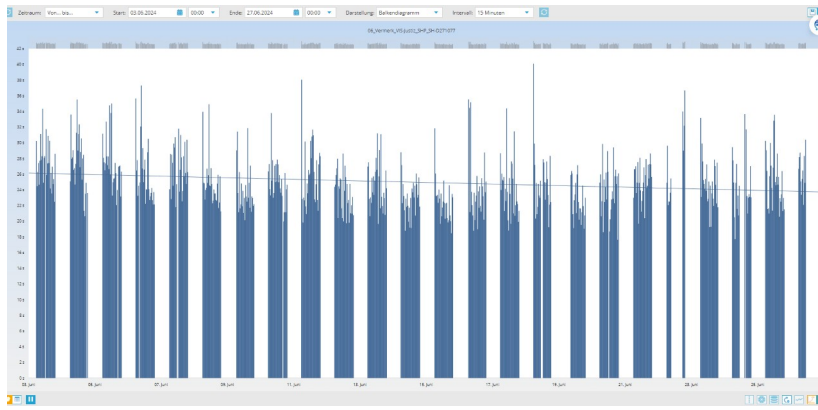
Zeitraum: Von... bis... Start: 03.06.2024 00:00 Ende: 27.06.2024 00:00 Darstellung: Balkendiagramm Intervall: 15 Minuten

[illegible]

42 s
40 s
38 s
36 s
34 s
32 s
30 s
28 s
26 s
24 s
22 s
20 s
18 s
16 s
14 s
12 s
10 s
8 s
6 s
4 s
2 s
0 s

03. Juni
05. Juni
07. Juni
09. Juni
11. Juni
13. Juni
15. Juni
17. Juni
19. Juni
21. Juni
23. Juni
25. Juni